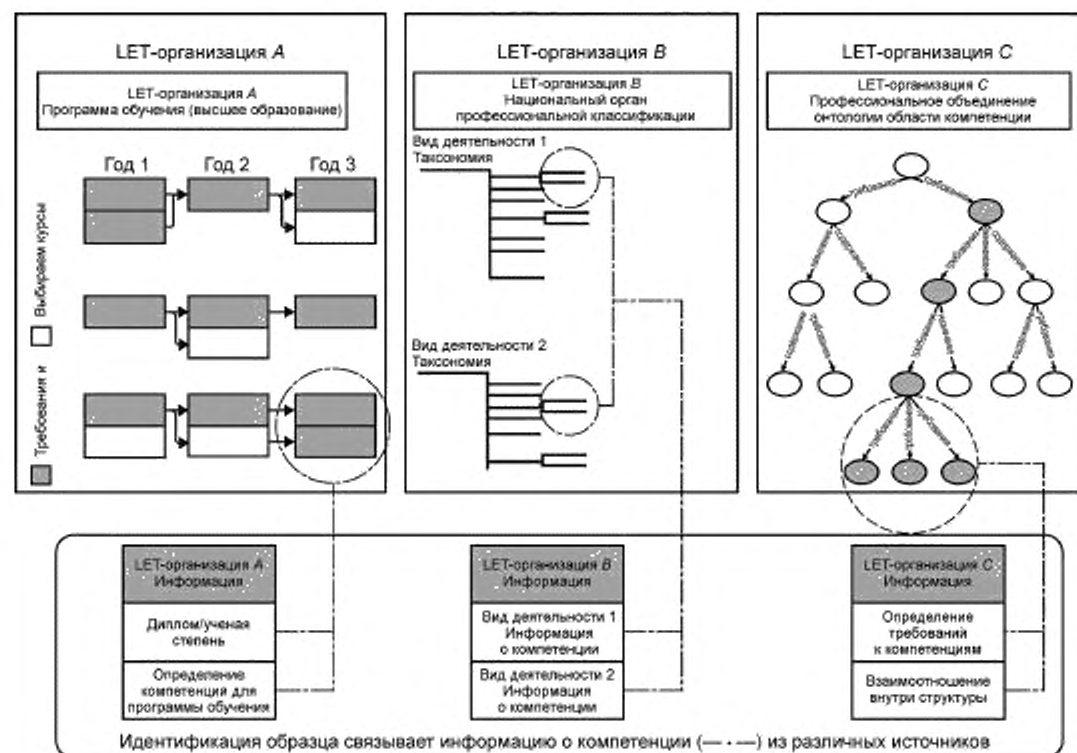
LET-организация *A*

LET-организация *A*
Программа обучения (высшее образование)

Год 1

Год 2

Год 3

Требования и

Выбираем курсы

LET-организация *B*

LET-организация *B*
Национальный орган профессиональной классификации

Вид деятельности 1
Таксономия

Вид деятельности 2
Таксономия

LET-организация *C*

LET-организация *C*
Профессиональное объединение онтологии области компетенции

LET-организация *A*
Информация

Диплом/ученая степень

Определение компетенции для программы обучения

LET-организация *B*
Информация

Вид деятельности 1
Информация о компетенции

Вид деятельности 2
Информация о компетенции

LET-организация *C*
Информация

Определение требований к компетенциям

Взаимоотношение внутри структуры

Идентификация образца связывает информацию о компетенции (— · —) из различных источников